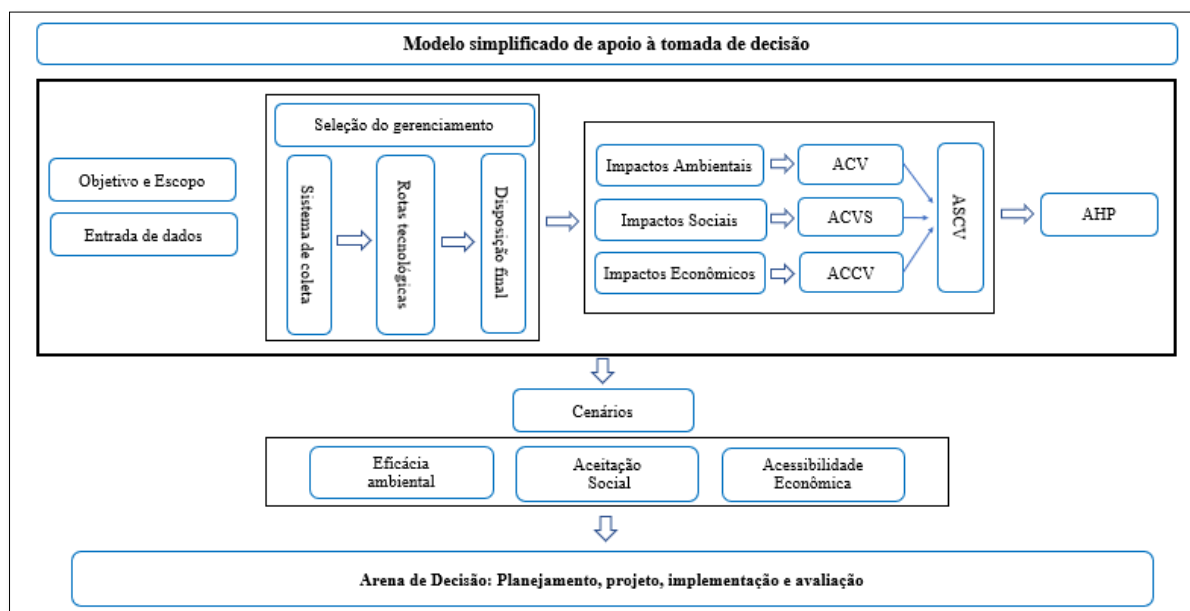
Modelo simplificado de apoio à tomada de decisão

Objetivo e Escopo

Entrada de dados

Seleção do gerenciamento

Sistema de coleta

Rotas tecnológicas

Disposição final

Impactos Ambientais

ACV

Impactos Sociais

ACVS

Impactos Econômicos

ACCV

ASCV

AHP

Cenários

Eficácia ambiental

Aceitação Social

Acessibilidade Econômica

Arena de Decisão: Planejamento, projeto, implementação e avaliação